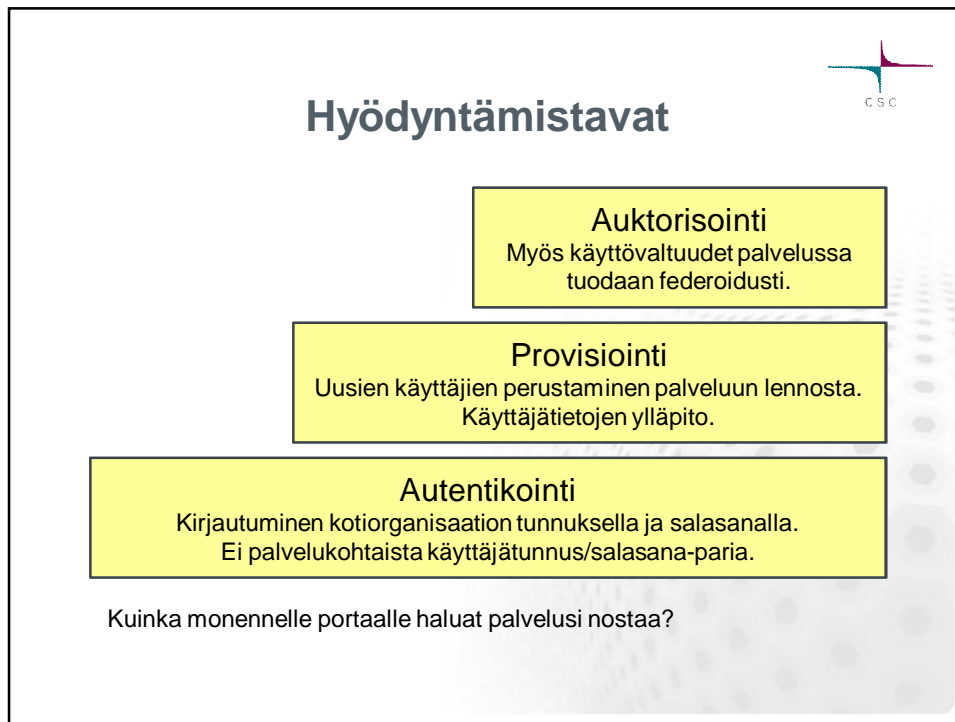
CSC

Hyödyntämistavat

Auktorisointi
Myös käyttövaltuudet palvelussa tuodaan federoidusti.

Provisiointi
Uusien käyttäjien perustaminen palveluun lennosta.
Käyttäjätietojen ylläpito.

Autentikointi
Kirjautuminen kotiorganisaation tunnuksella ja salasanalla.
Ei palvelukohtaista käyttäjätunnus/salasana-paria.

Kuinka monennelle portaalle haluat palvelusi nostaa?